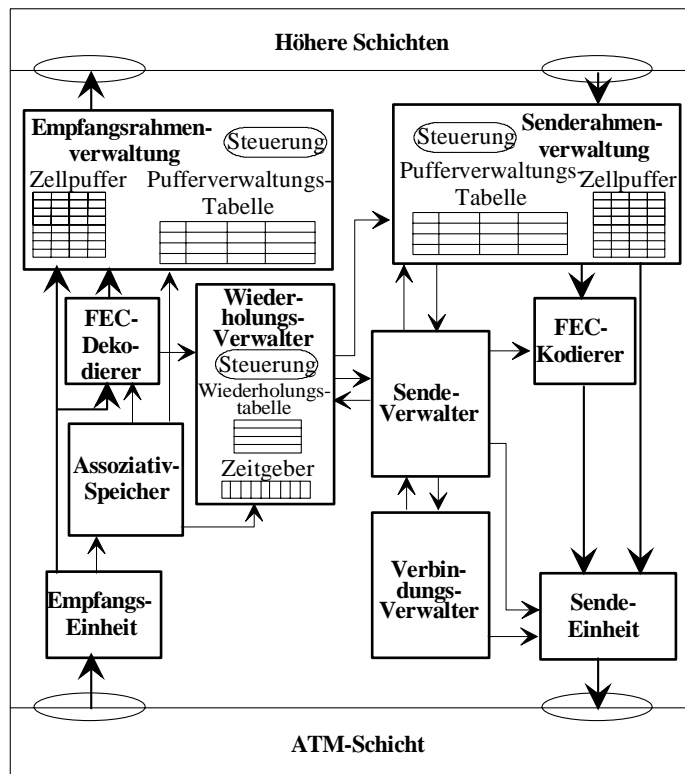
Höhere Schichten

Empfangsrahmenverwaltung
Steuerung
Zellpuffer
Pufferverwaltungs-Tabelle

Steuerung
Senderahmenverwaltung
Pufferverwaltungs-Tabelle
Zellpuffer

FEC-Dekodierer

Wiederholungs-Verwalter
Steuerung
Wiederholungstabelle
Zeitgeber

Sende-Verwalter

FEC-Kodierer

Assoziativ-Speicher

Verbindungs-Verwalter

Empfangs-Einheit

Sende-Einheit

ATM-Schicht